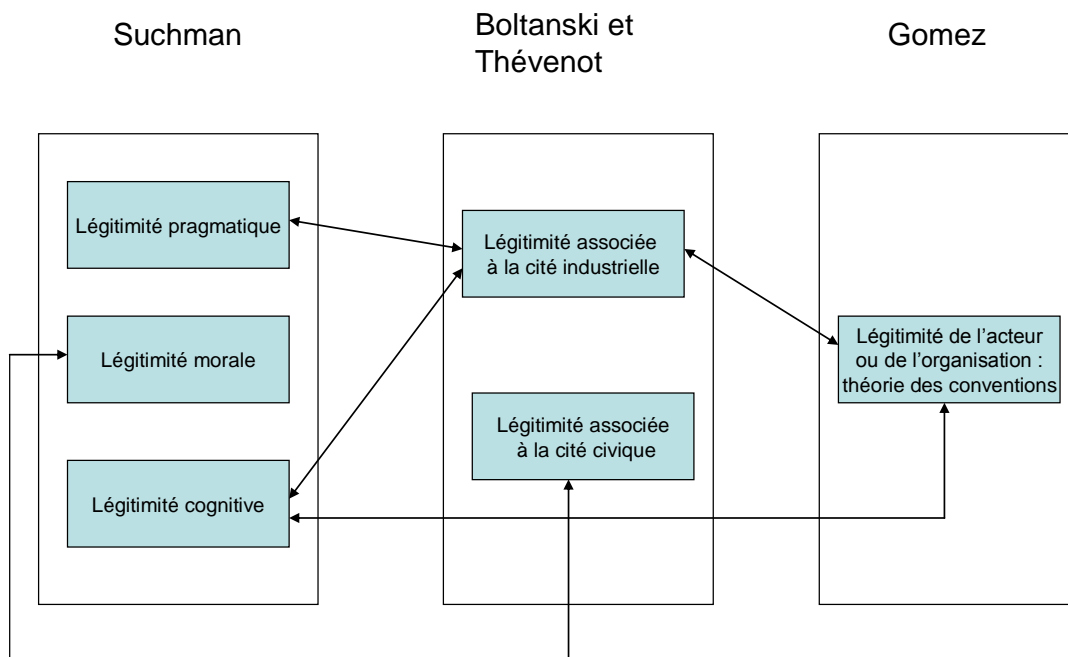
Suchman

Boltanski et Thévenot

Gomez

Légitimité pragmatique

Légitimité morale

Légitimité cognitive

Légitimité associée à la cité industrielle

Légitimité associée à la cité civique

Légitimité de l'acteur ou de l'organisation : théorie des conventions